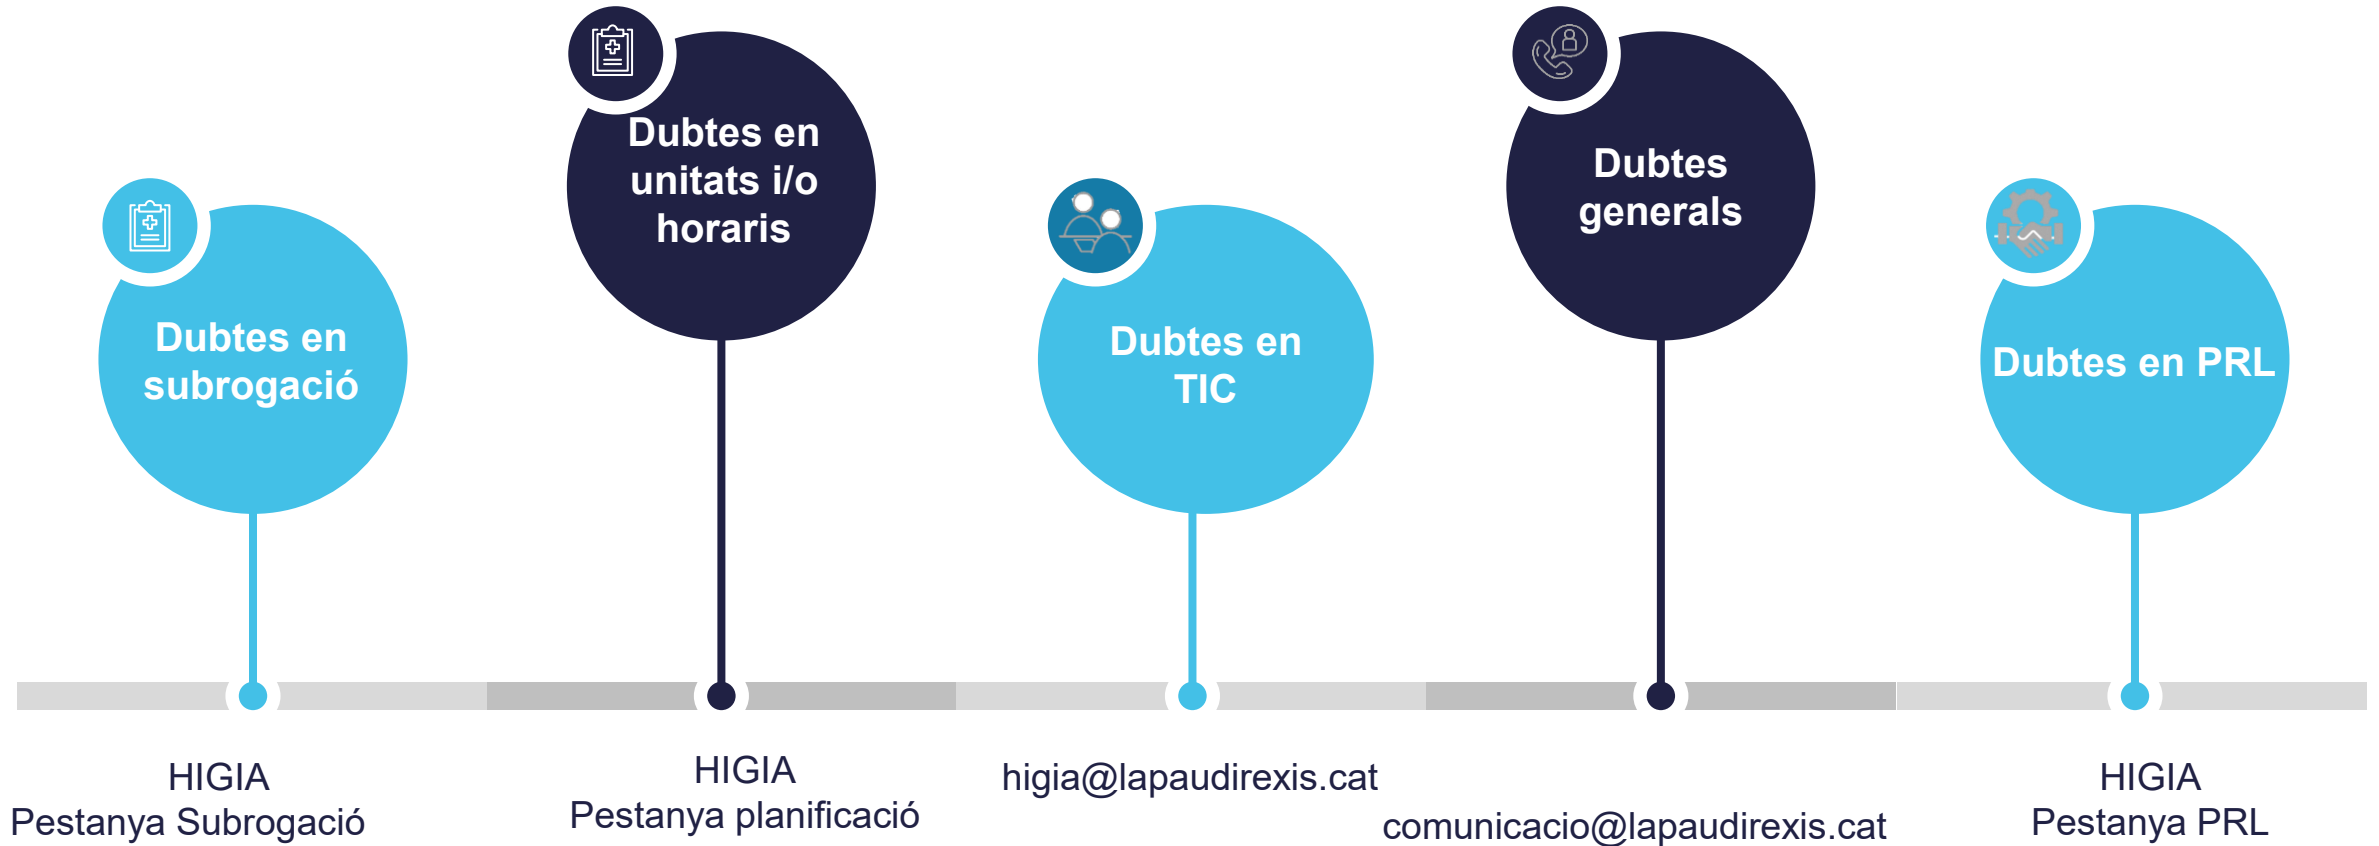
Dubtes en subrogació

Dubtes en unitats i/o horaris

Dubtes en TIC

Dubtes generals

Dubtes en PRL

HIGIA
Pestanya Subrogació

HIGIA
Pestanya planificació

higia@lapaudirexis.cat

comunicacio@lapaudirexis.cat

HIGIA
Pestanya PRL